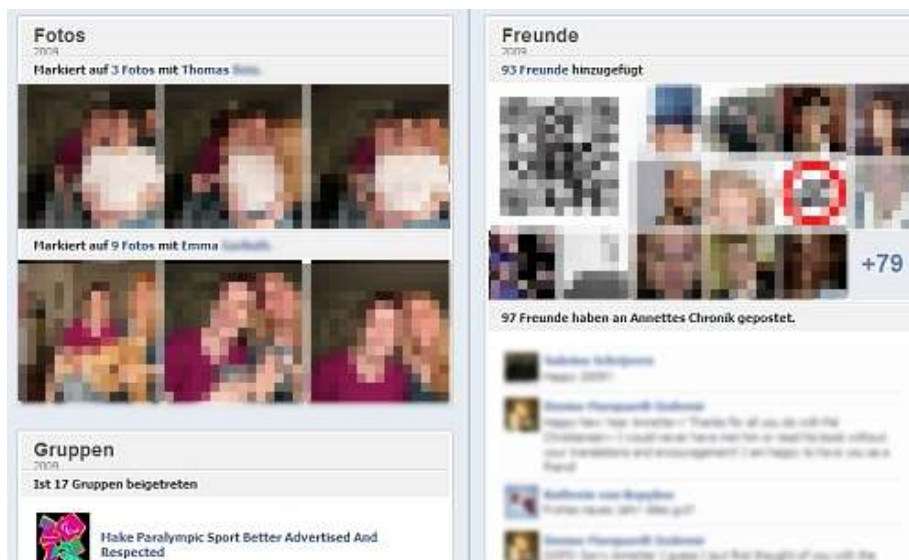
Fotos
2009
Markiert auf 3 Fotos mit Thomas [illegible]

Markiert auf 9 Fotos mit Emma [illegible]

Gruppen
2009
Ist 17 Gruppen beigetreten

Make Paralympic Sport Better Advertised And Respected

Freunde
2009
93 Freunde hinzugefügt

+79

97 Freunde haben an Annettes Chronik gepostet.

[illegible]